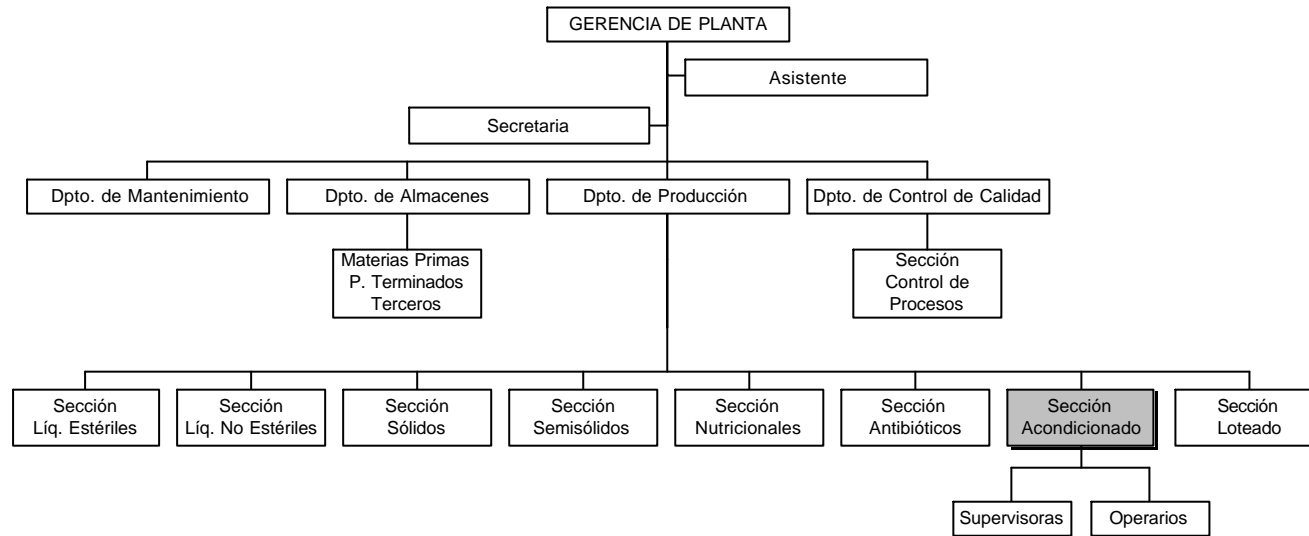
GERENCIA DE PLANTA

Asistente

Secretaria

Dpto. de Mantenimiento

Dpto. de Almacenes

Materias Primas
P. Terminados
Terceros

Dpto. de Producción

Dpto. de Control de Calidad

Sección
Control de
Procesos

Sección
Líq. Estériles

Sección
Líq. No Estériles

Sección
Sólidos

Sección
Semisólidos

Sección
Nutricionales

Sección
Antibióticos

Sección
Acondicionado

Sección
Loteado

Supervisoras

Operarios